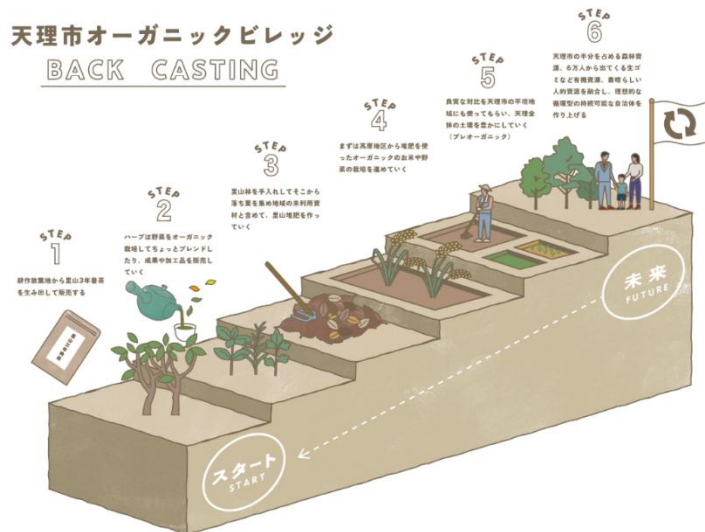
天理市オーガニックビレッジ

BACK CASTING

STEP 1

耕作放棄地から里山3年番茶を生み出して販売する

STEP 2

ハーブは野菜をオーガニック栽培してちょっとブレンドしたり、成果や加工品を販売していく

STEP 3

里山林を手入れしてそこから落ち葉を集め地域の未利用資材と含めて、里山堆肥を作っていく

STEP 4

まずは高原地区から堆肥を使ったオーガニックのお米や野菜の栽培を進めていく

STEP 5

良質な堆肥を天理市の平坦地域にも使ってもらい、天理全体の土壌を豊かにしていく（プレオーガニック）

STEP 6

天理市の半分を占める森林資源、6万人から出てくる生ゴミなど有機資源、義晴らしい人的資源を融合し、理想的な循環型の持続可能な自治体を作り上げる

未来
FUTURE

スタート
START